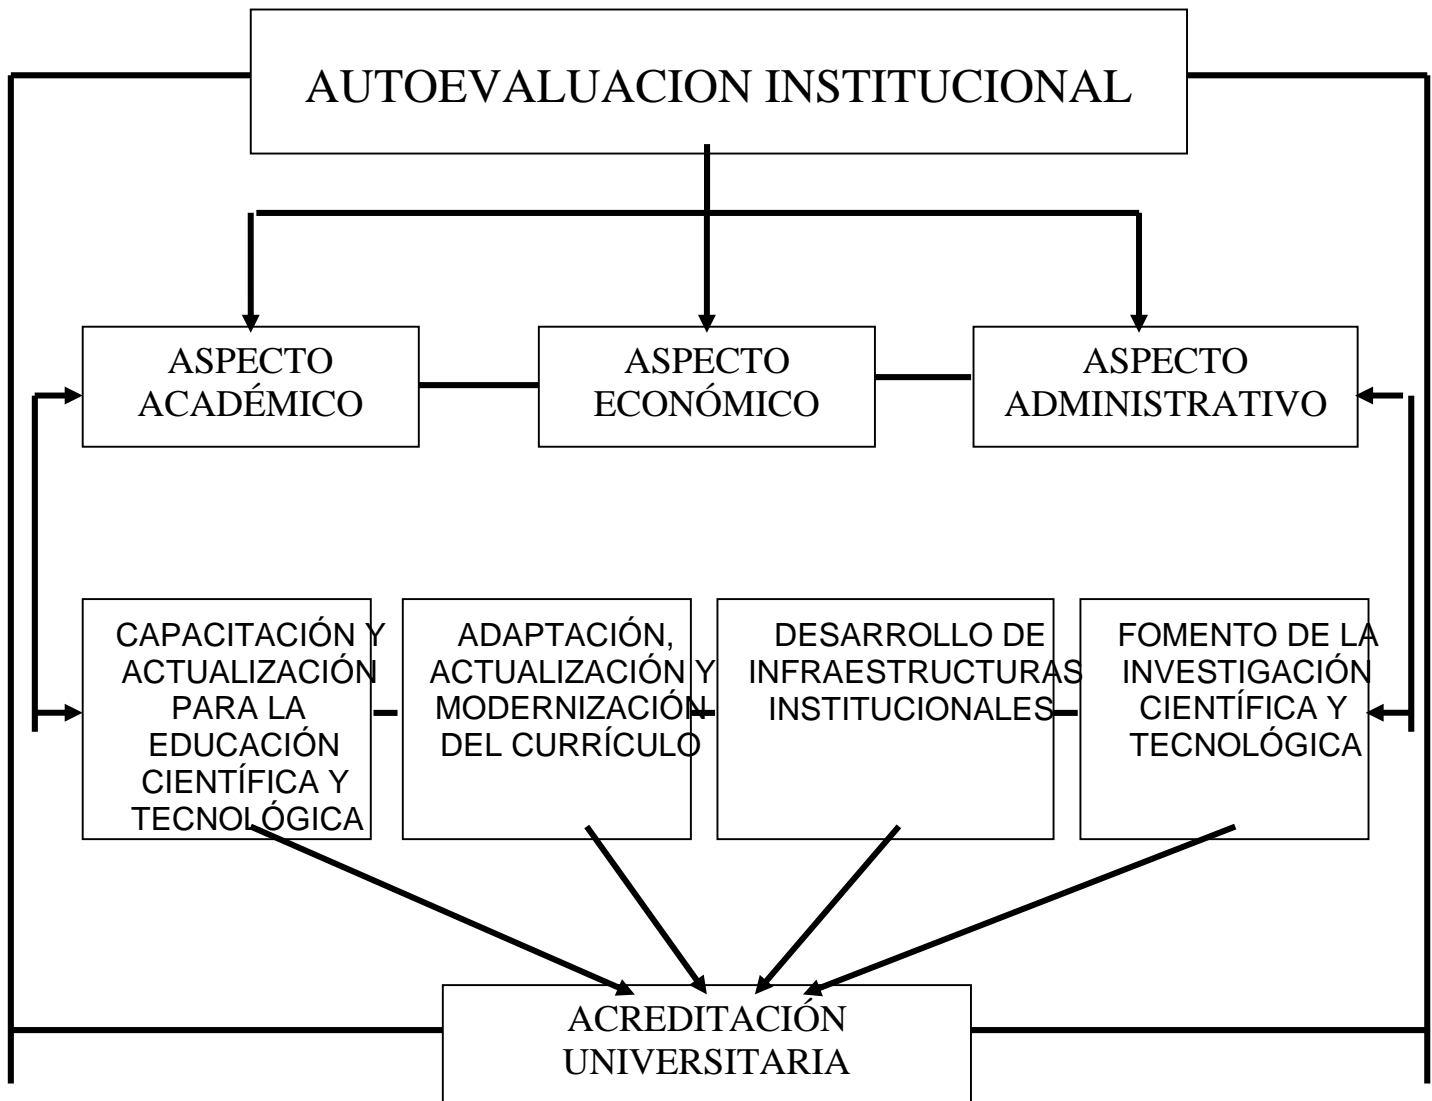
AUTOEVALUACION INSTITUCIONAL

ASPECTO ACADÉMICO

ASPECTO ECONÓMICO

ASPECTO ADMINISTRATIVO

CAPACITACIÓN Y ACTUALIZACIÓN PARA LA EDUCACIÓN CIENTÍFICA Y TECNOLÓGICA

ADAPTACIÓN, ACTUALIZACIÓN Y MODERNIZACIÓN DEL CURRÍCULO

DESARROLLO DE INFRAESTRUCTURAS INSTITUCIONALES

FOMENTO DE LA INVESTIGACIÓN CIENTÍFICA Y TECNOLÓGICA

ACREDITACIÓN UNIVERSITARIA